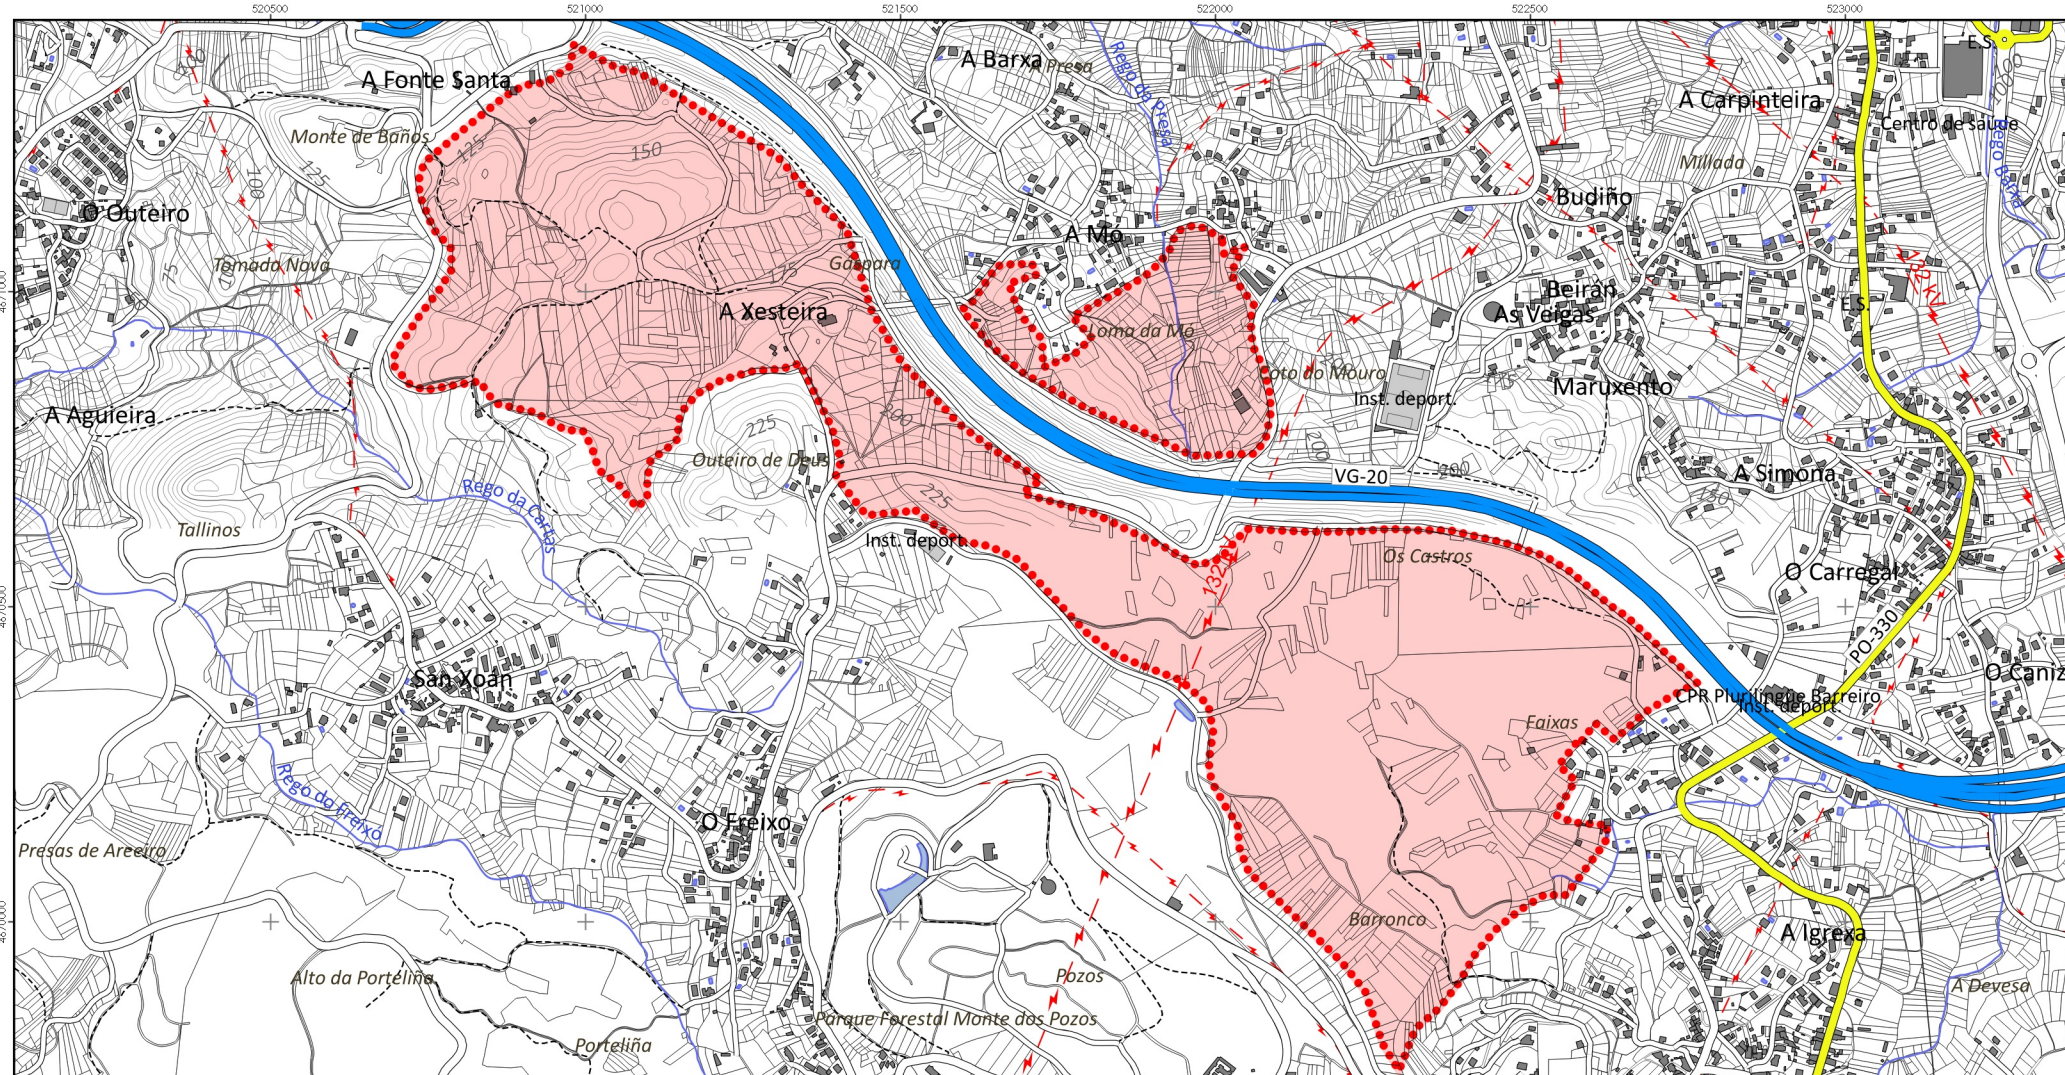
520500
521000
521500
522000
522500
523000

A Fonte Santa
A Barxa
A Presa
Rego da Presa
E.S.
A Carpinteira
Centro de saúde
Rego Barxa
Monte de Baños
125
150
100
125
Millada
O Outeiro
Budiño
A Mó
Tomada Nova
75
Gaspara
175
132 kV
A Xesteira
Beirán
As Veigas
E.S.
Loma da Mó
Coto do Mouro
Inst. deport.
Maruxento
A Agueira
225
200
200
Outeiro de Deus
VG-20
200
A Simona
150
Rego da Cartas
225
Tallinos
Inst. deport.
Os Castros
132 kV
O Carregal
PO-330
San Xoán
CPR Plurilingüe Barreiro
Inst. deport.
O Caniz
Faixas
Rego do Freixo
O Freixo
Presas de Areeiro
Barronco
A Igrexa
Alto da Portelina
Pozos
A Devesa
Parque Forestal Monte dos Pozos
Porteliña
4671000
4670500
4670000